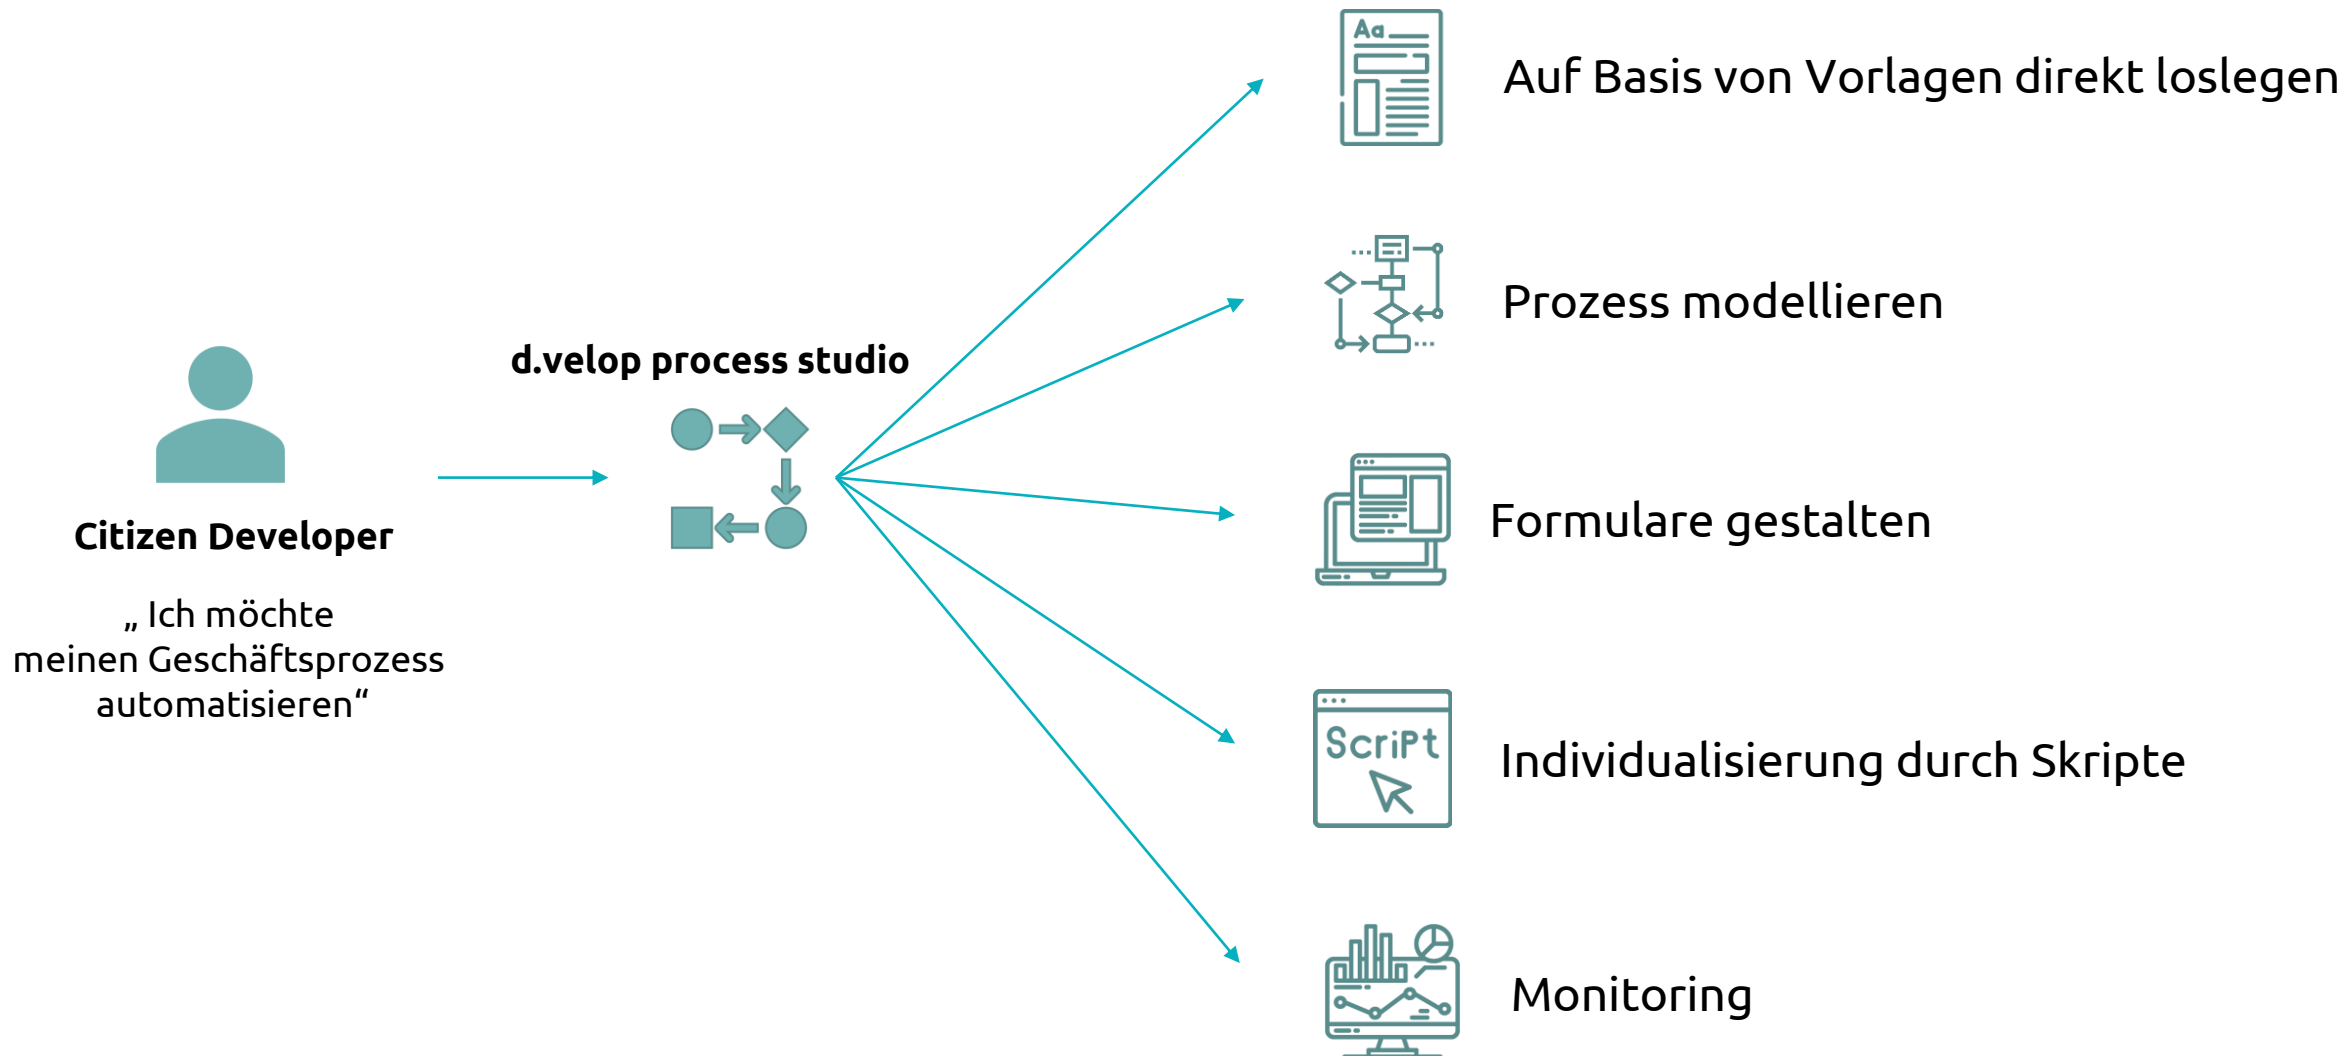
Citizen Developer

„ Ich möchte meinen Geschäftsprozess automatisieren“

d.velop process studio

Aa

Auf Basis von Vorlagen direkt loslegen

Prozess modellieren

Formulare gestalten

Script

Individualisierung durch Skripte

Monitoring